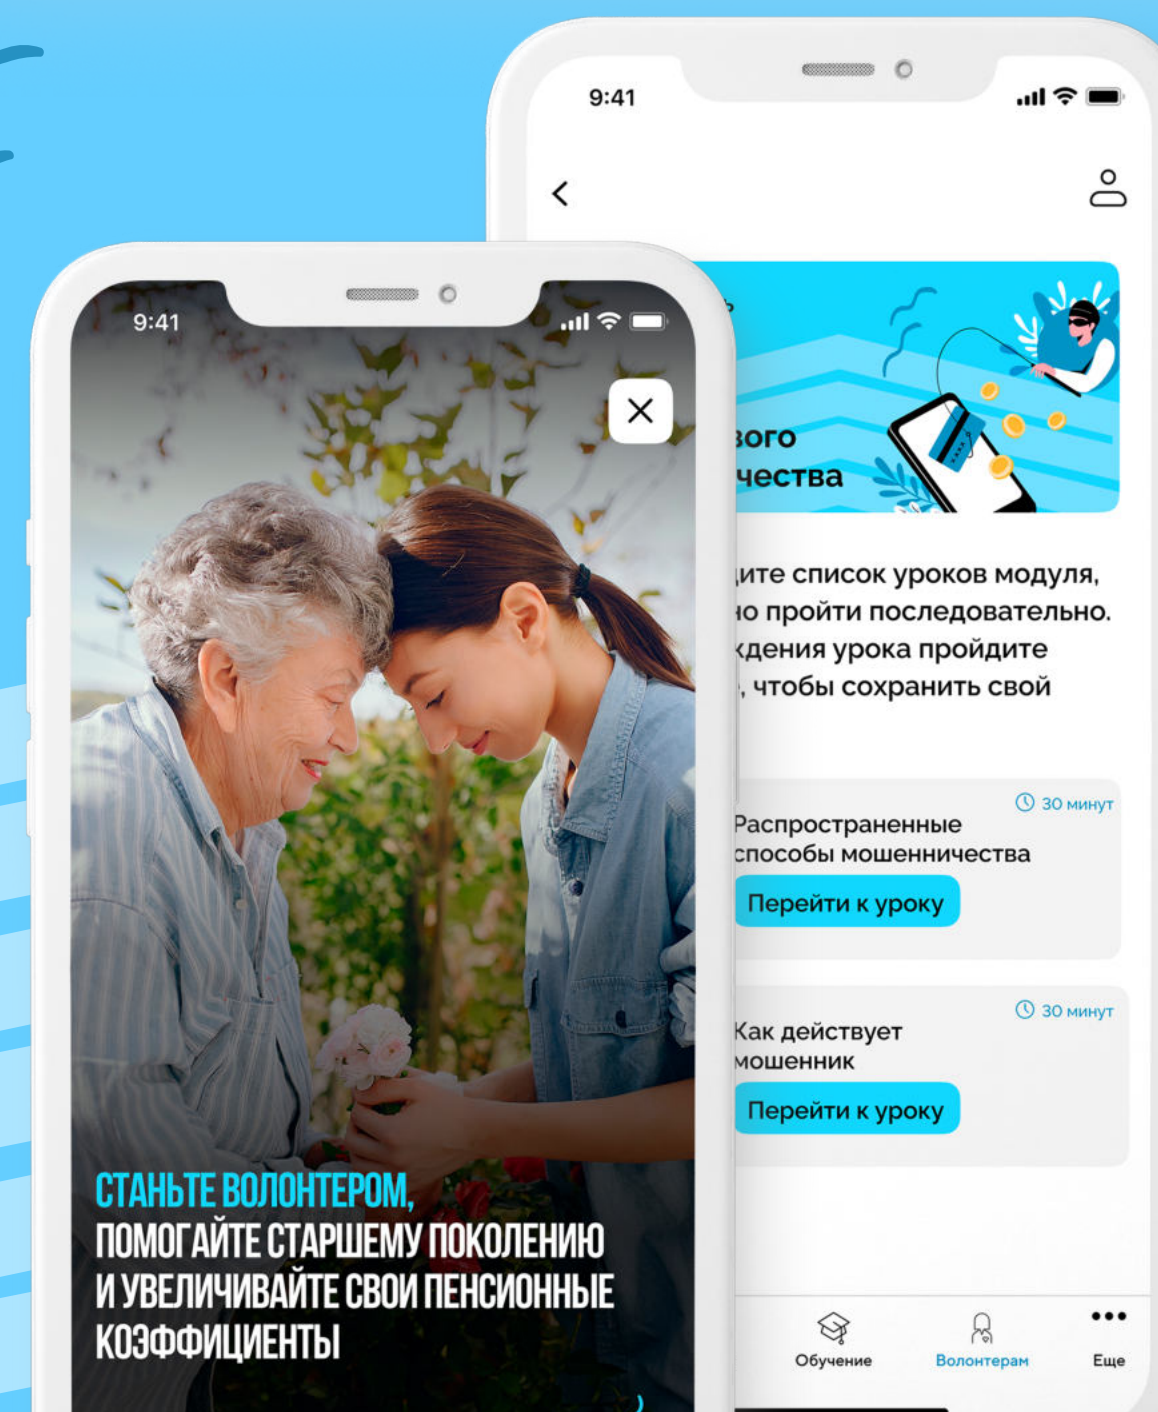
9:41

СТАНЬТЕ ВОЛОНТЕРОМ, ПОМОГАЙТЕ СТАРШЕМУ ПОКОЛЕНИЮ И УВЕЛИЧИВАЙТЕ СВОИ ПЕНСИОННЫЕ КОЭФФИЦИЕНТЫ

9:41

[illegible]вого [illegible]чества

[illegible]ите список уроков модуля, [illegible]о пройти последовательно. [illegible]ждения урока пройдите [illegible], чтобы сохранить свой

30 минут
Распространенные способы мошенничества
Перейти к уроку

30 минут
Как действует мошенник
Перейти к уроку

Обучение
Волонтерам
Еще